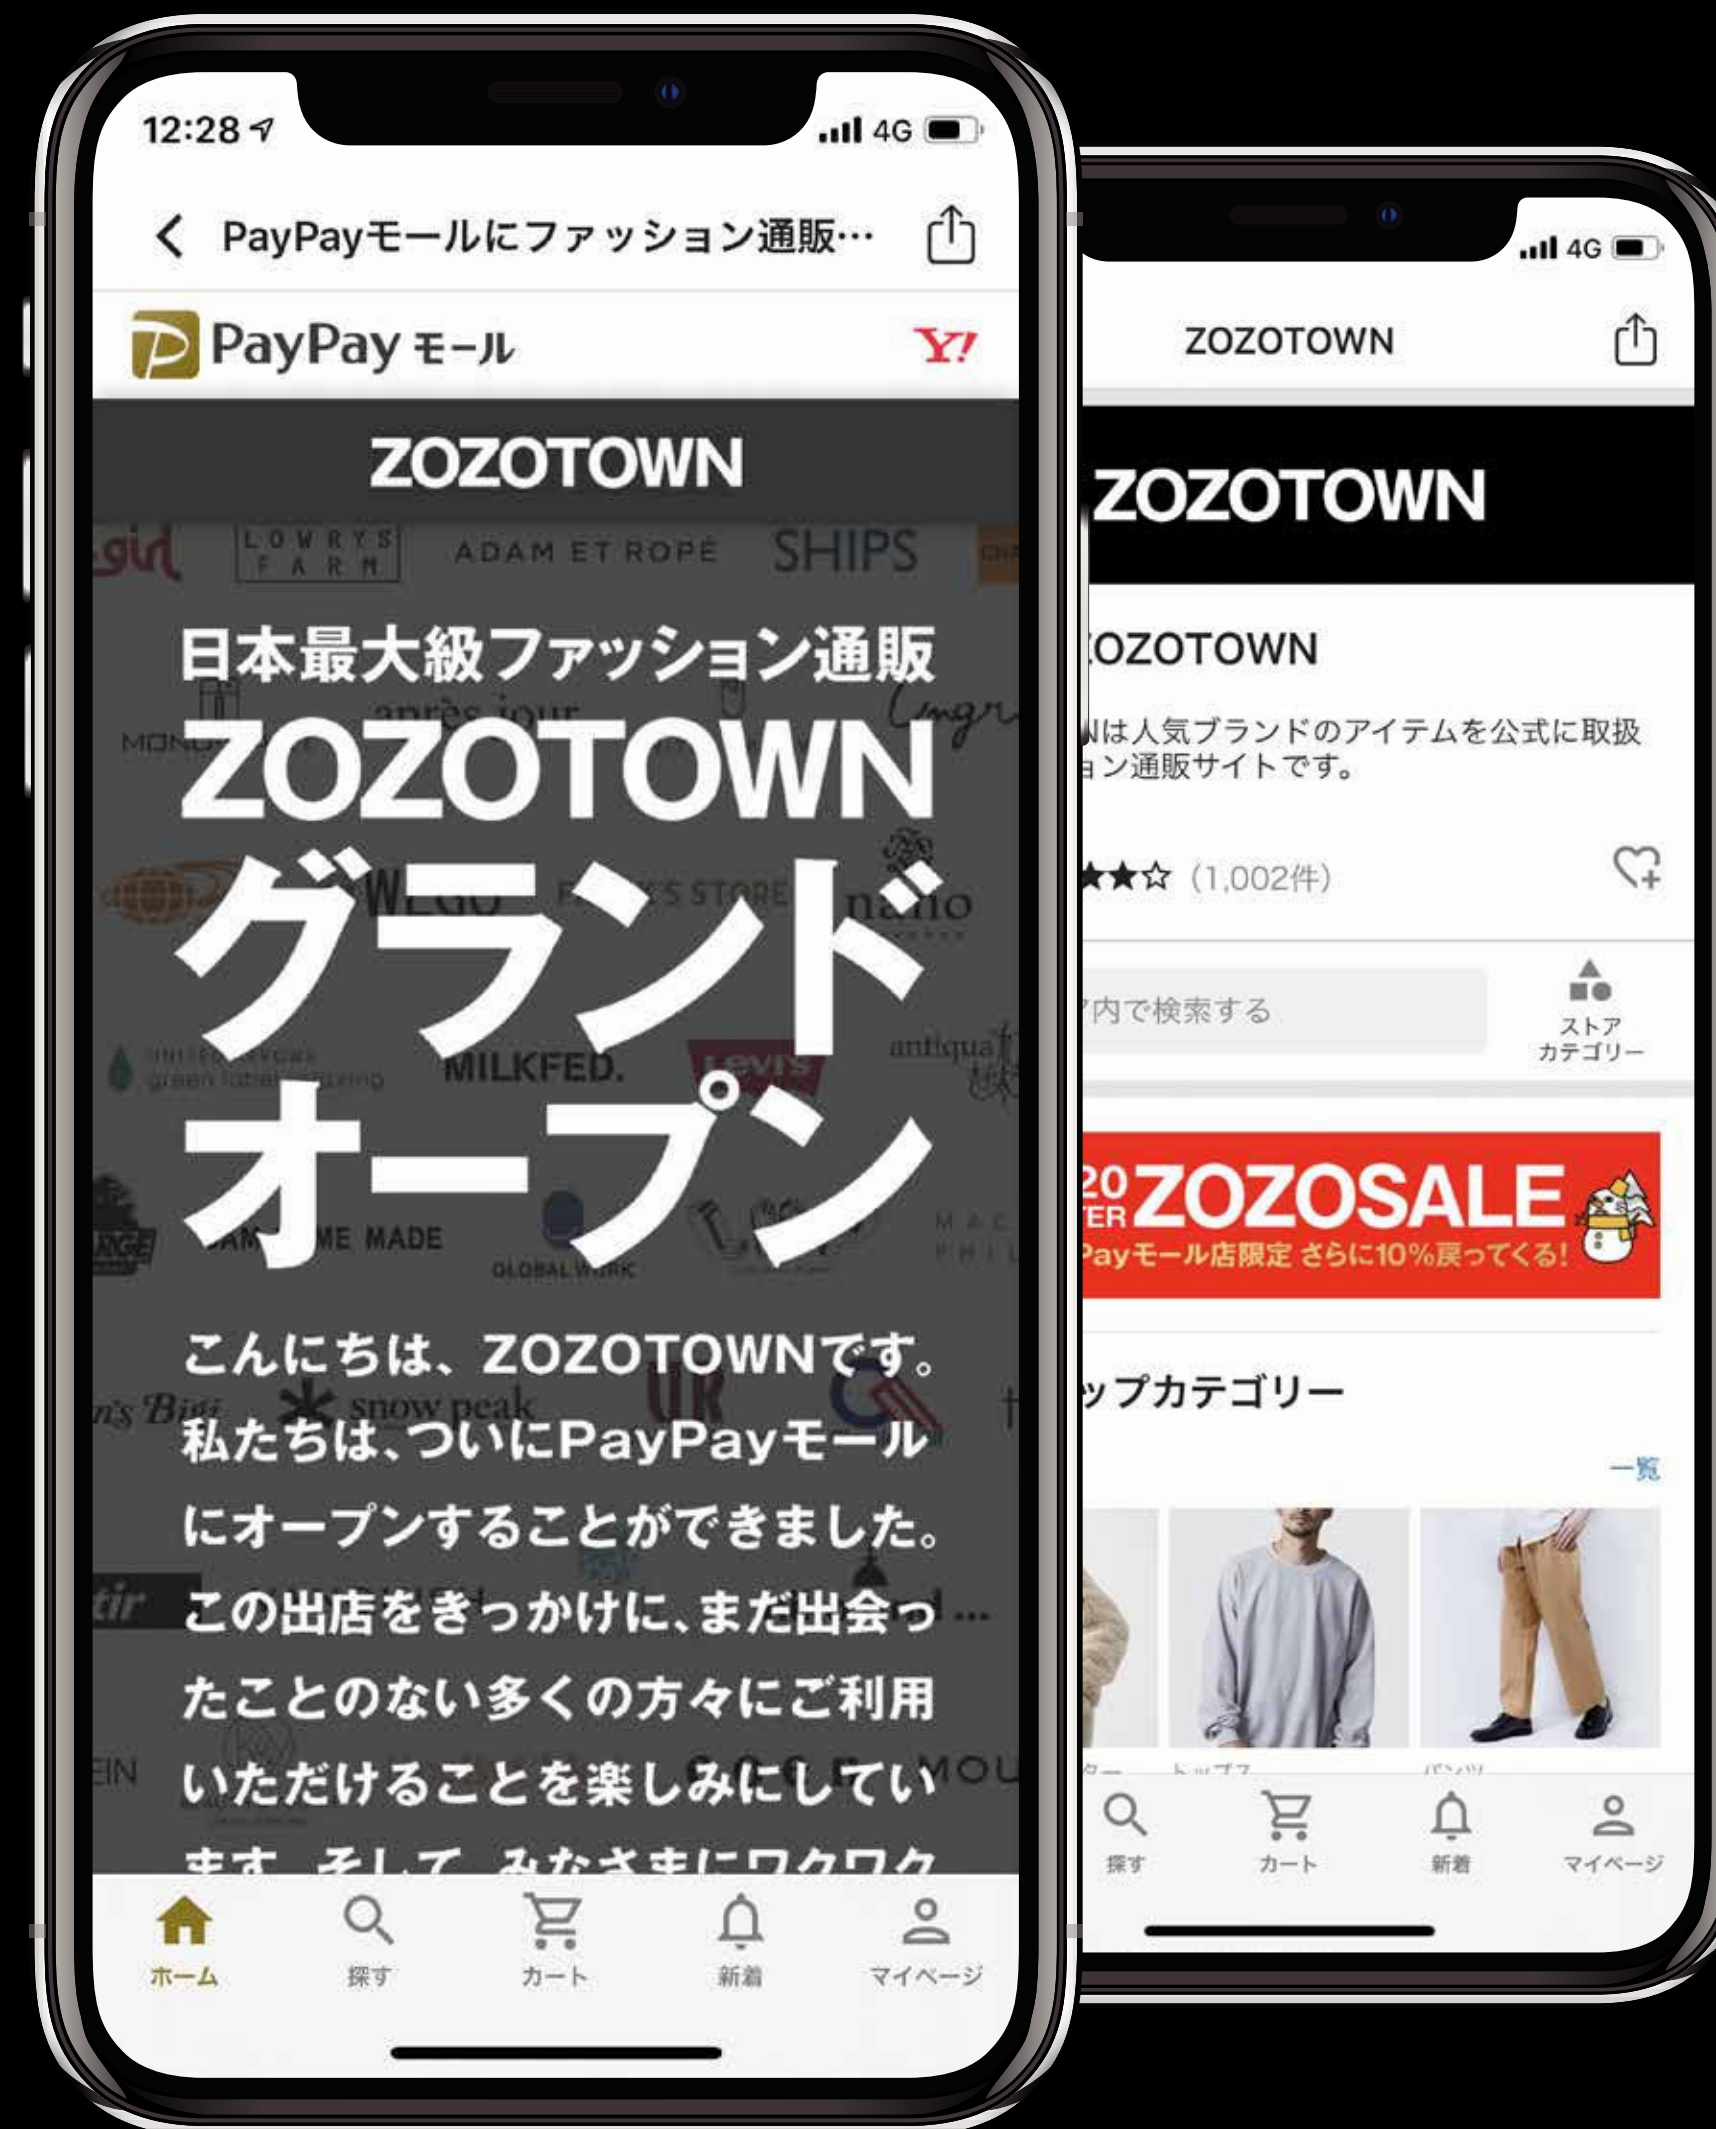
12:28 4G

PayPayモールにファッション通販…

PayPay モール

Y!

ZOZOTOWN

LOWRYS FARM ADAM ET ROPE SHIPS

日本最大級ファッション通販

ZOZOTOWN

グランド

オープン

MILKFED. Levi's antiqua

GLOBAL WORK

こんにちは、ZOZOTOWNです。私たちは、ついにPayPayモールにオープンすることができました。この出店をきっかけに、まだ出会ったことのない多くの方々にご利用いただけることを楽しみにしています。そして、みなさまにワクワク

ホーム 探す カート 新着 マイページ

4G

ZOZOTOWN

ZOZOTOWN

ZOZOTOWN

Nは人気ブランドのアイテムを公式に取扱ョン通販サイトです。

★★☆ (1,002件)

内で検索する

ストア カテゴリー

20 ER ZOZOSALE

Payモール店限定 さらに10%戻ってくる!

ップカテゴリー

一覧

探す カート 新着 マイページ